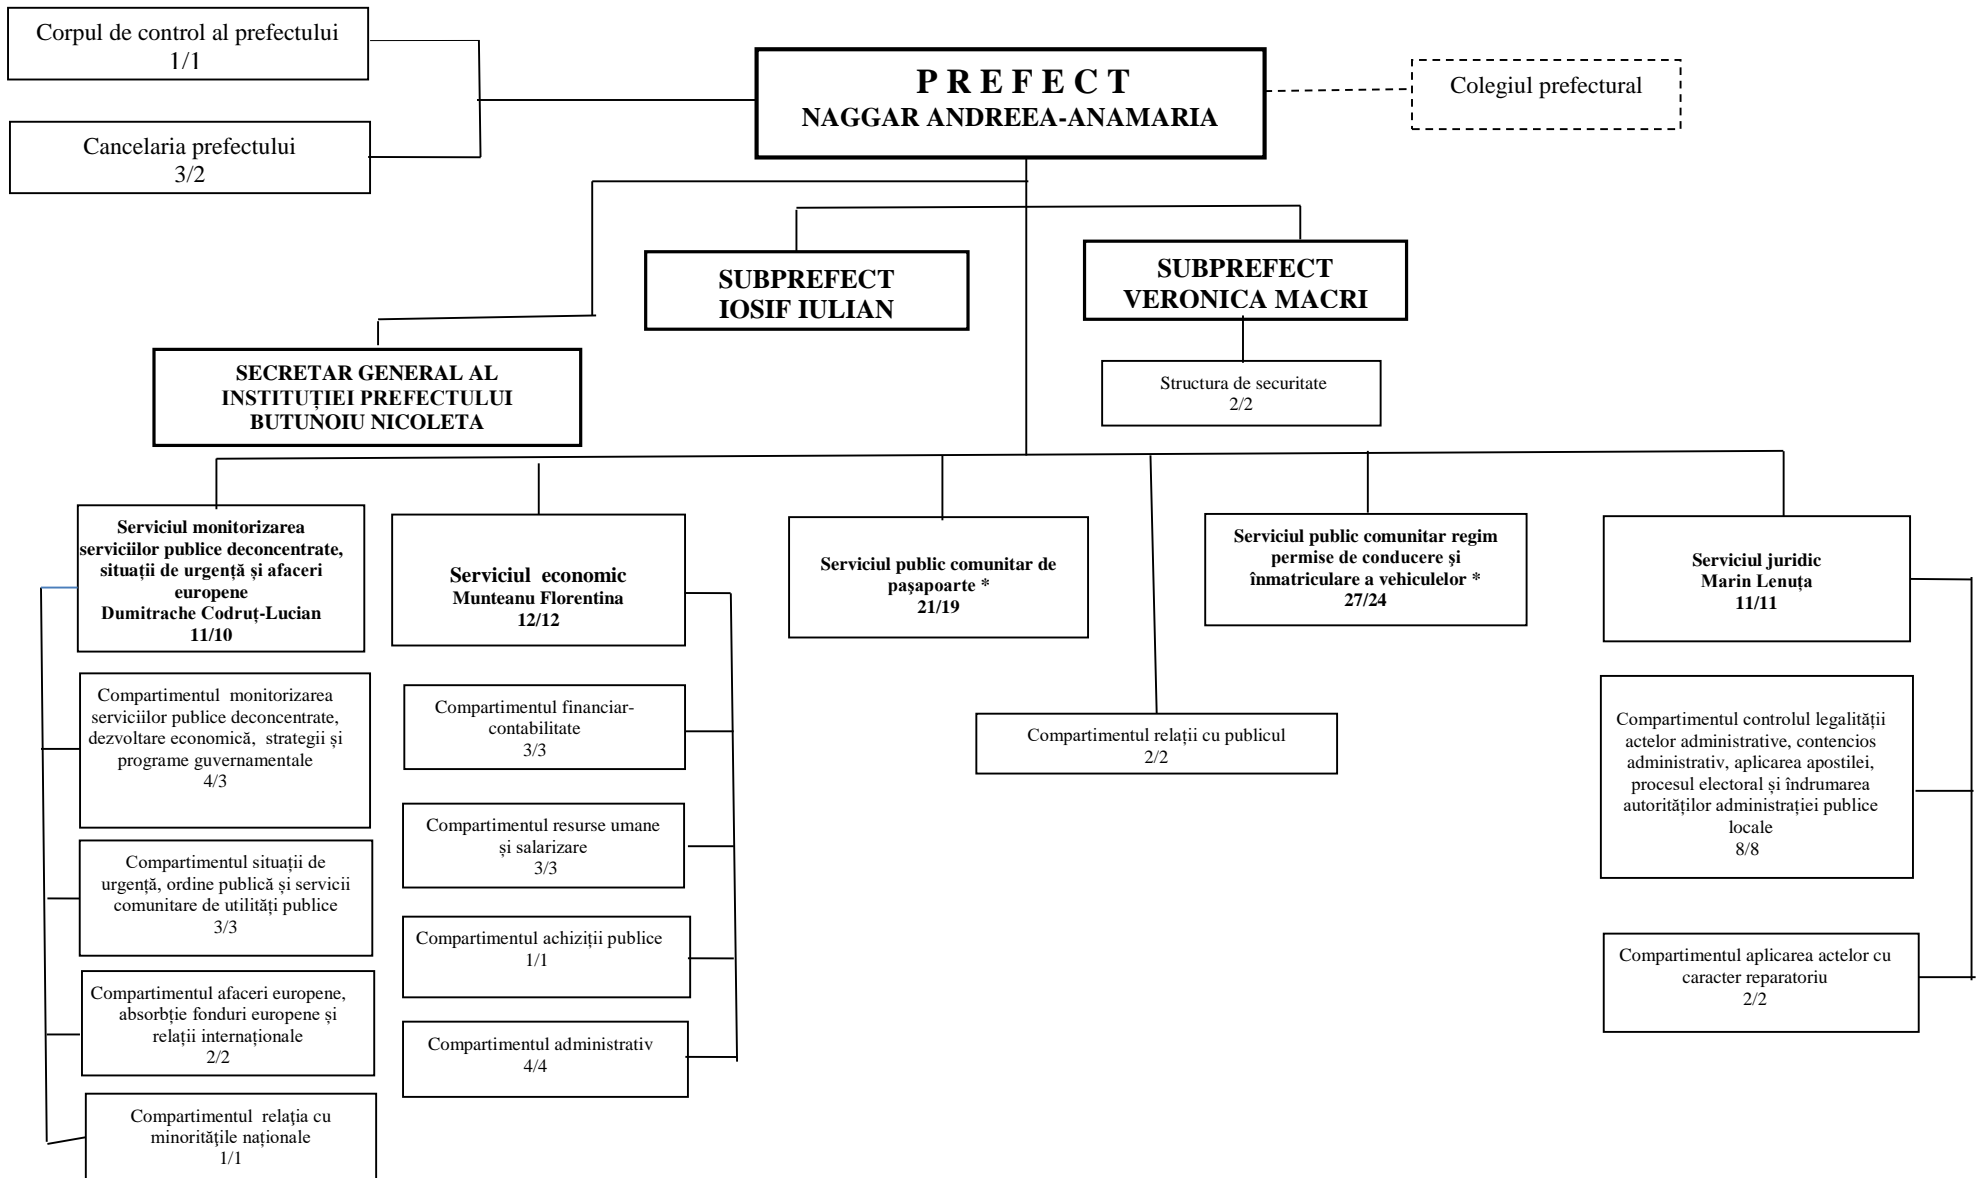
Corpul de control al prefectului
1/1

Cancelaria prefectului
3/2

P R E F E C T
NAGGAR ANDREEA-ANAMARIA

Colegiul prefectural

SUBPREFECT
IOSIF IULIAN

SUBPREFECT
VERONICA MACRI

SECRETAR GENERAL AL INSTITUȚIEI PREFECTULUI
BUTUNOIU NICOLETA

Structura de securitate
2/2

Serviciul monitorizarea serviciilor publice deconcentrate, situații de urgență și afaceri europene
Dumitrache Codruț-Lucian
11/10

Serviciul economic
Munteanu Florentina
12/12

Serviciul public comunitar de pașapoarte *
21/19

Serviciul public comunitar regim permise de conducere şi înmatriculare a vehiculelor *
27/24

Serviciul juridic
Marin Lenuța
11/11

Compartimentul monitorizarea serviciilor publice deconcentrate, dezvoltare economică, strategii și programe guvernamentale
4/3

Compartimentul situații de urgență, ordine publică și servicii comunitare de utilități publice
3/3

Compartimentul afaceri europene, absorbție fonduri europene și relații internaționale
2/2

Compartimentul relația cu minoritățile naționale
1/1

Compartimentul financiar-contabilitate
3/3

Compartimentul resurse umane și salarizare
3/3

Compartimentul achiziții publice
1/1

Compartimentul administrativ
4/4

Compartimentul relații cu publicul
2/2

Compartimentul controlul legalității actelor administrative, contencios administrativ, aplicarea apostilei, procesul electoral și îndrumarea autorităților administrației publice locale
8/8

Compartimentul aplicarea actelor cu caracter reparatoriu
2/2